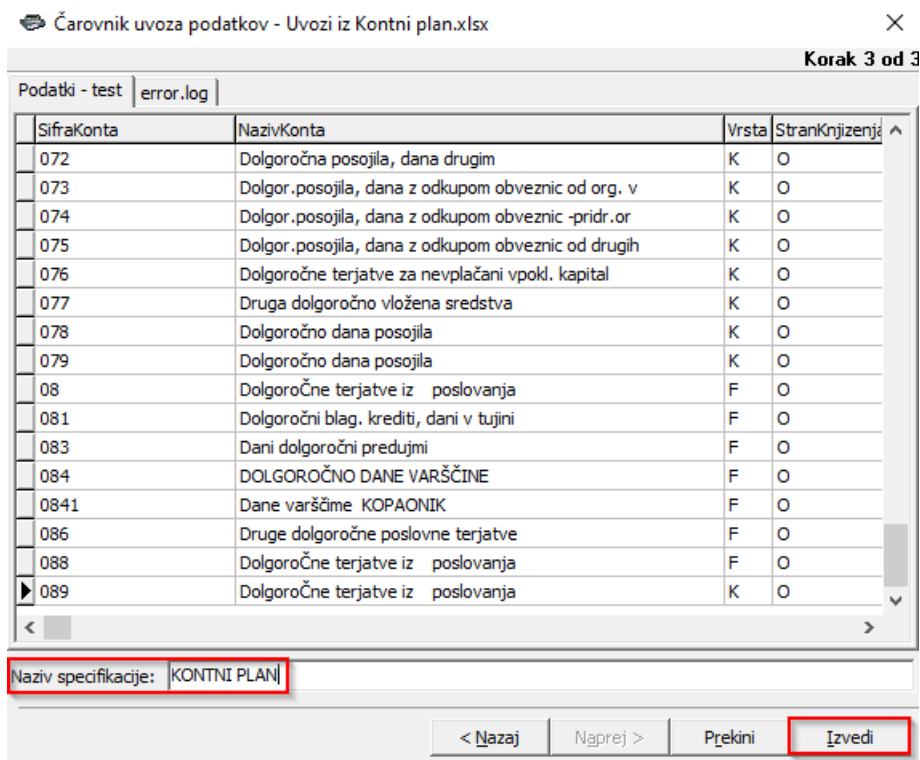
Čarovnik uvoza podatkov - Uvozi iz Kontni plan.xlsx

×

Korak 3 od 3

Podatki - test | error.log

| SifraKonta | NazivKonta | Vrsta | StranKnjizenja |
|---|---|---|---|
| 072 | Dolgoročna posojila, dana drugim | K | O |
| 073 | Dolgor.posojila, dana z odkupom obveznic od org. v | K | O |
| 074 | Dolgor.posojila, dana z odkupom obveznic -pridr.or | K | O |
| 075 | Dolgor.posojila, dana z odkupom obveznic od drugih | K | O |
| 076 | Dolgoročne terjatve za nevplačani vpokl. kapital | K | O |
| 077 | Druga dolgoročno vložena sredstva | K | O |
| 078 | Dolgoročno dana posojila | K | O |
| 079 | Dolgoročno dana posojila | K | O |
| 08 | Dolgoročne terjatve iz poslovanja | F | O |
| 081 | Dolgoročni blag. krediti, dani v tujini | F | O |
| 083 | Dani dolgoročni predujmi | F | O |
| 084 | DOLGOROČNO DANE VARŠČINE | F | O |
| 0841 | Dane varščime KOPAONIK | F | O |
| 086 | Druge dolgoročne poslovne terjatve | F | O |
| 088 | Dolgoročne terjatve iz poslovanja | F | O |
| 089 | Dolgoročne terjatve iz poslovanja | K | O |

Naziv specifikacije: KONTNI PLAN

< Nazaj | Naprej > | Prekini | Izvedi